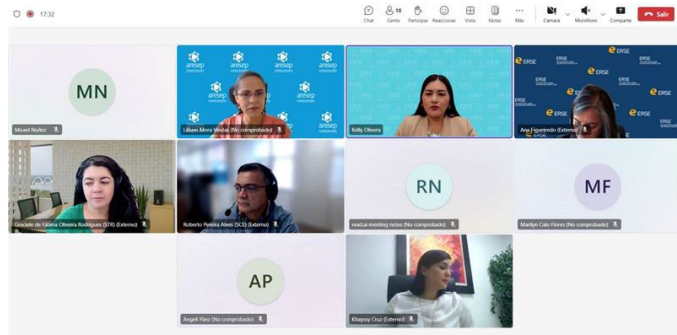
17:32

Chat
10 Gente
Participar
Reaccionar
Vista
Notas
Más
Cámara
Micrófono
Compartir
Salir

MN
Micael Nuñez

aresep aresep aresep aresep
Lilliam Mora Viedas (No comprobado)

Kelly Olivera

ERSE ERSE ERSE ERSE
Ana Figueiredo (Externo)

Graciele de Fátima Oliveira Rodrigues (STR) (Externo)

Roberto Pereira Alves (SCE) (Externo)

RN
read.ai meeting notes (No comprobado)

MF
Marilyn Calo Flores (No comprobado)

AP
Angeli Pérez (No comprobado)

Khaysey Cruz (Externo)